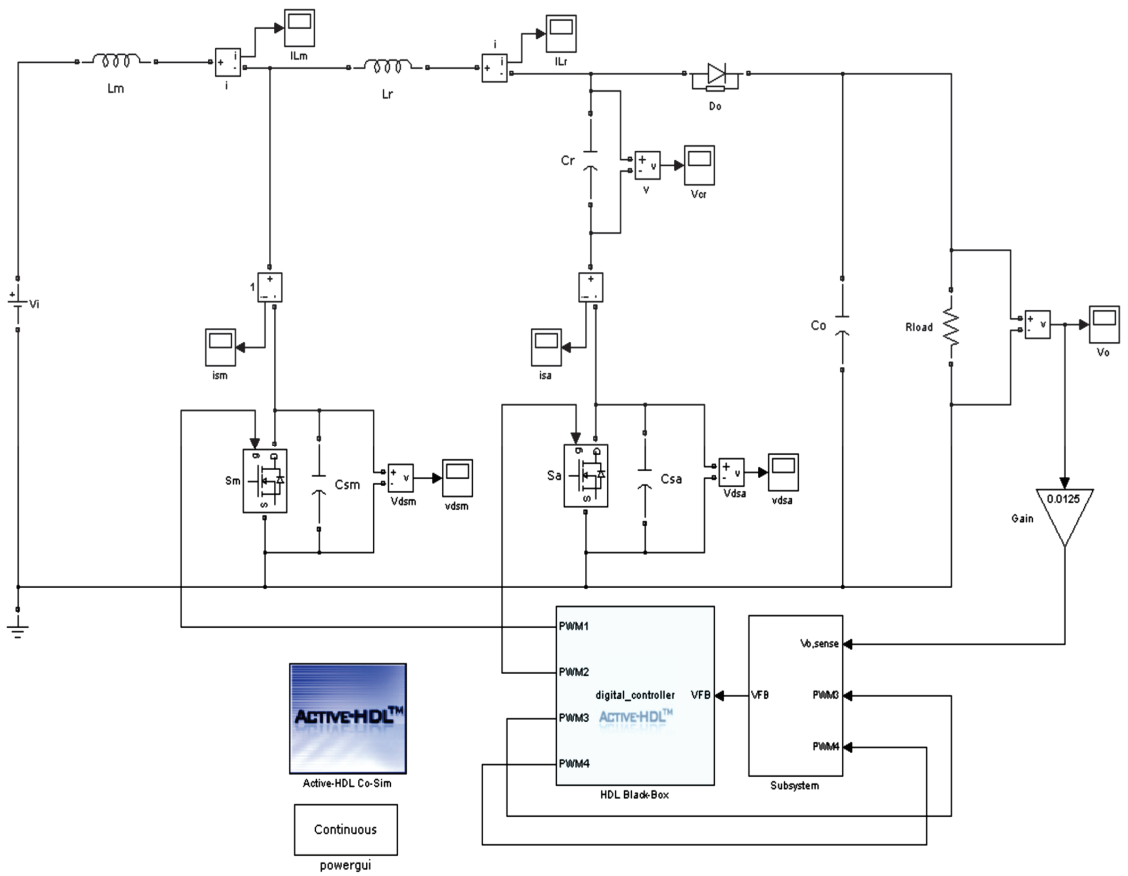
Lm
+ i -
i
ILm
Lr
i
+ i -
ILr
Do
Cr
+ v -
v
Vcr
Vi
1
+ -
ism
+ -
isa
Co
Rload
+ v -
Vo
Sm
g
D
S
Csm
+ v -
Vdsm
vdsm
Sa
g
D
S
Csa
+ v -
Vdsa
vdsa
0.0125
Gain
PWM1
PWM2
digital_controller
VFB
ACTIVE-HDL™
PWM3
PWM4
HDL Black-Box
VFB
Vo,sense
PWM3
PWM4
Subsystem
ACTIVE-HDL™
Active-HDL Co-Sim
Continuous
powergui